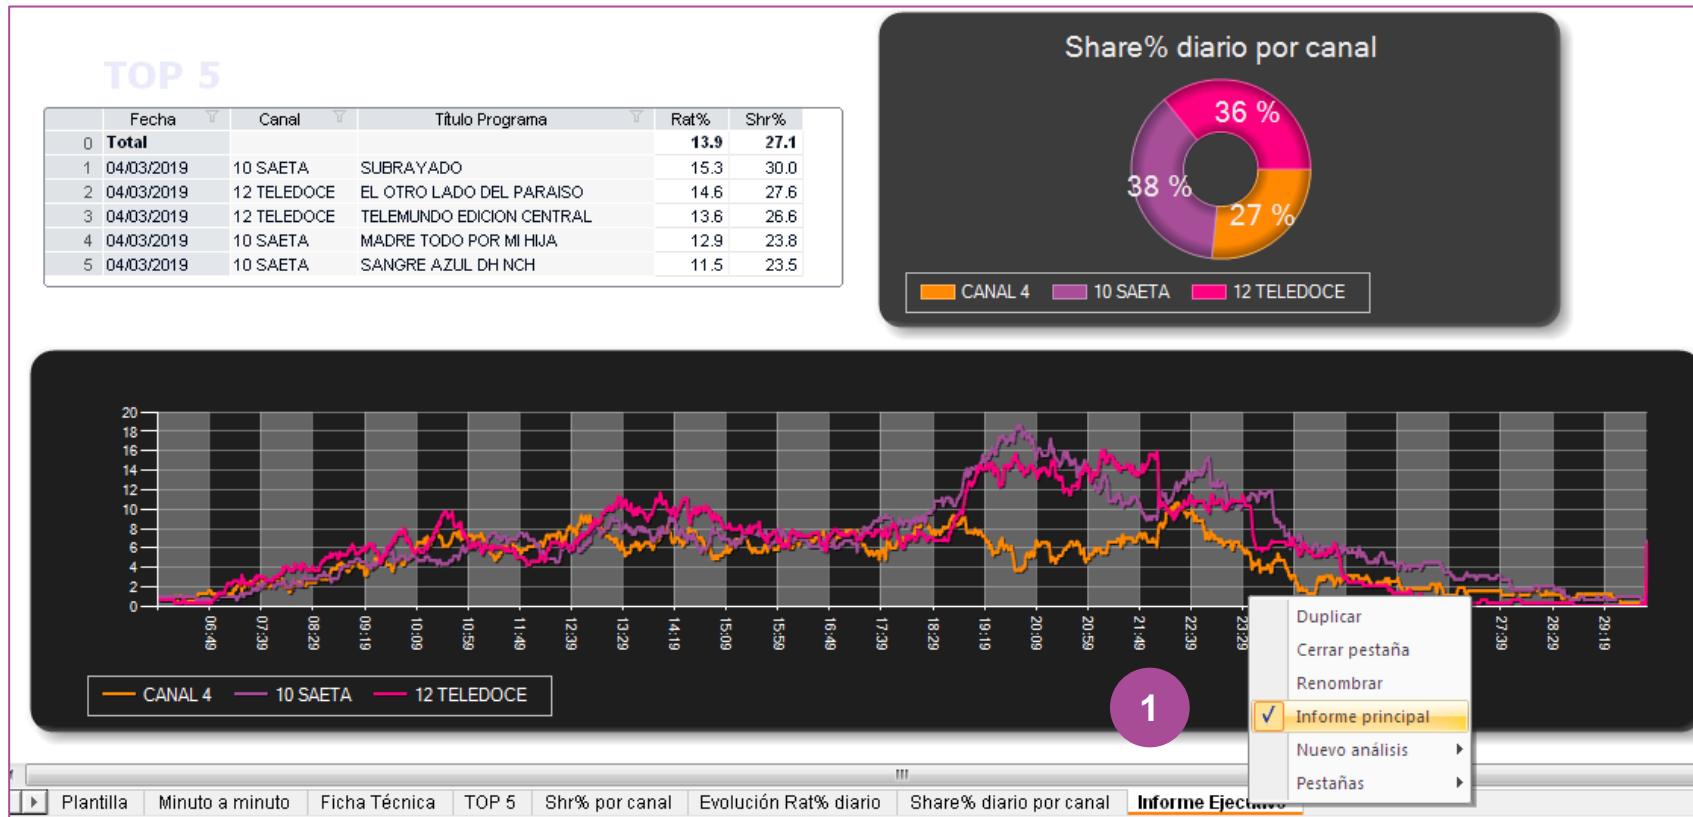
TOP 5

|  | Fecha | Canal | Título Programa | Rat% | Shr% |
|---|---|---|---|---|---|
| 0 | Total |  |  | 13.9 | 27.1 |
| 1 | 04/03/2019 | 10 SAETA | SUBRAYADO | 15.3 | 30.0 |
| 2 | 04/03/2019 | 12 TELEDOCE | EL OTRO LADO DEL PARAISO | 14.6 | 27.6 |
| 3 | 04/03/2019 | 12 TELEDOCE | TELEMUNDO EDICION CENTRAL | 13.6 | 26.6 |
| 4 | 04/03/2019 | 10 SAETA | MADRE TODO POR MI HIJA | 12.9 | 23.8 |
| 5 | 04/03/2019 | 10 SAETA | SANGRE AZUL DH NCH | 11.5 | 23.5 |

Share% diario por canal

36 %
38 %
27 %

CANAL 4 10 SAETA 12 TELEDOCE

20 18 16 14 12 10 8 6 4 2 0

06:49 07:39 08:29 09:19 10:09 10:59 11:49 12:39 13:29 14:19 15:09 15:59 16:49 17:39 18:29 19:19 20:09 20:59 21:49 22:39 23:29 27:39 28:29 29:19

CANAL 4 10 SAETA 12 TELEDOCE

1

Duplicar
Cerrar pestaña
Renombrar
Informe principal
Nuevo análisis
Pestañas

Plantilla | Minuto a minuto | Ficha Técnica | TOP 5 | Shr% por canal | Evolución Rat% diario | Share% diario por canal | Informe Ejec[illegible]